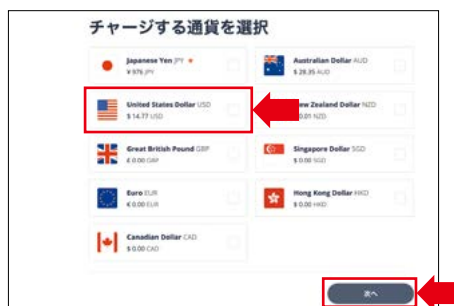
チャージする通貨を選択

Japanese Yen JPY ★
¥ 976 JPY

Australian Dollar AUD
$ 28.35 AUD

United States Dollar USD
$ 14.77 USD

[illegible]ew Zealand Dollar NZD
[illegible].01 NZD

Great British Pound GBP
£ 0.00 GBP

Singapore Dollar SGD
$ 0.00 SGD

Euro EUR
€ 0.00 EUR

Hong Kong Dollar HKD
$ 0.00 HKD

Canadian Dollar CAD
$ 0.00 CAD

次へ